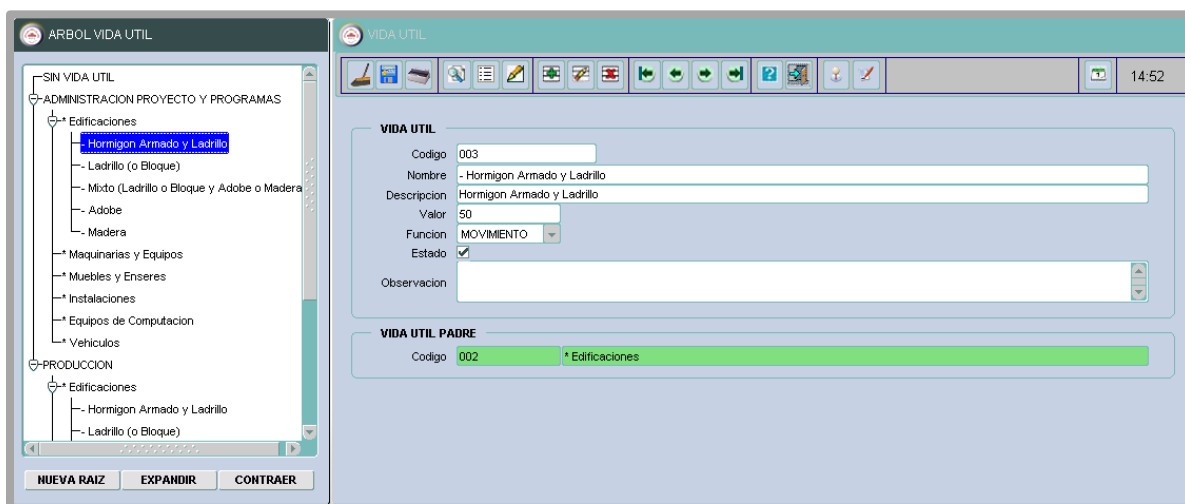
ARBOL VIDA UTIL

SIN VIDA UTIL
ADMINISTRACION PROYECTO Y PROGRAMAS
* Edificaciones
- Hormigon Armado y Ladrillo
- Ladrillo (o Bloque)
- Mixto (Ladrillo o Bloque y Adobe o Madera
- Adobe
- Madera
* Maquinarias y Equipos
* Muebles y Enseres
* Instalaciones
* Equipos de Computacion
* Vehiculos
PRODUCCION
* Edificaciones
- Hormigon Armado y Ladrillo
- Ladrillo (o Bloque)

NUEVA RAIZ
EXPANDIR
CONTRAER

VIDA UTIL

14:52

VIDA UTIL
Codigo 003
Nombre - Hormigon Armado y Ladrillo
Descripcion Hormigon Armado y Ladrillo
Valor 50
Funcion MOVIMIENTO
Estado
Observacion

VIDA UTIL PADRE
Codigo 002 * Edificaciones